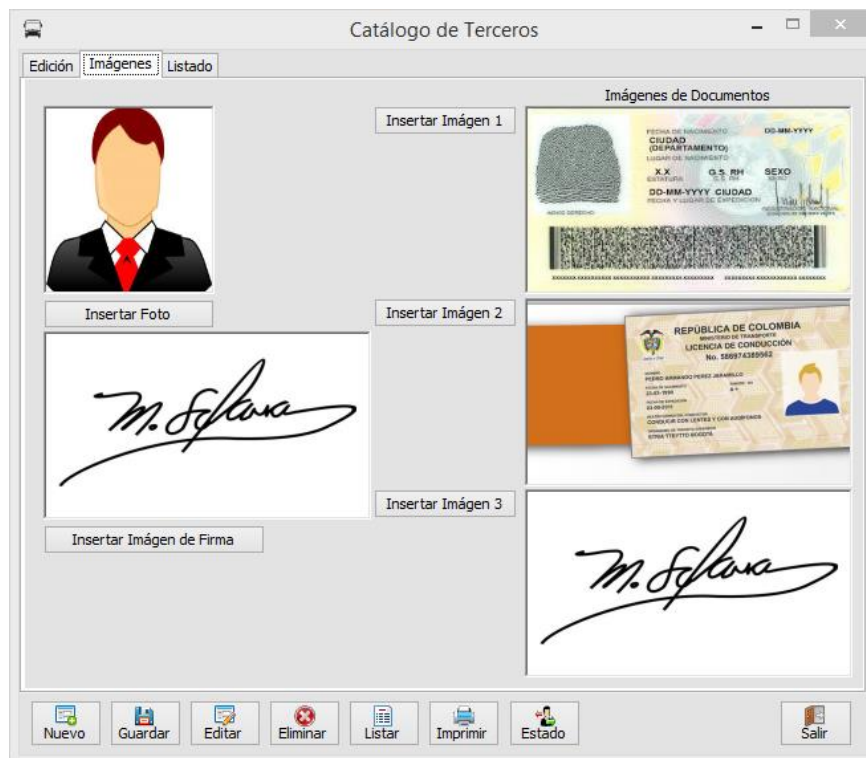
Catálogo de Terceros

Edición | Imágenes | Listado

Imágenes de Documentos

Insertar Imágen 1

FECHA DE NACIMIENTO DD-MM-YYYY
CIUDAD (DEPARTAMENTO)
LUGAR DE NACIMIENTO
X.X G.S. RH SEXO
ESTATURA G.S. RH
DD-MM-YYYY CIUDAD
FECHA Y LUGAR DE EXPEDICION
INDICE DERECHO

Insertar Foto

Insertar Imágen 2

REPÚBLICA DE COLOMBIA
MINISTERIO DE TRANSPORTE
LICENCIA DE CONDUCCIÓN
No. 589974388562
PEDRO ARMANDO PEREZ JARAMILLO
CONDUCIR CON LENTES Y CON AUDIFONOS

Insertar Imágen 3

Insertar Imágen de Firma

Nuevo | Guardar | Editar | Eliminar | Listar | Imprimir | Estado | Salir